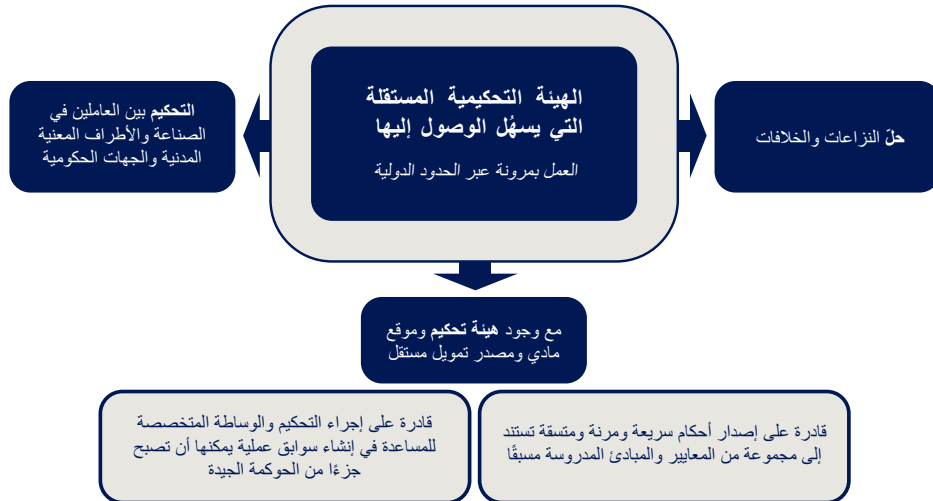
الهيئة التحكيمية المستقلة التي يسهُل الوصول إليها

العمل بمرونة عبر الحدود الدولية

التحكيم بين العاملين في الصناعة والأطراف المعنية المدنية والجهات الحكومية

حلّ النزاعات والخلافات

مع وجود هيئة تحكيم وموقع مادي ومصدر تمويل مستقل

قادرة على إجراء التحكيم والوساطة المتخصصة للمساعدة في إنشاء سوابق عملية يمكنها أن تصبح جزءًا من الحوكمة الجيدة

قادرة على إصدار أحكام سريعة ومرنة ومتسقة تستند إلى مجموعة من المعايير والمبادئ المدروسة مسبقًا